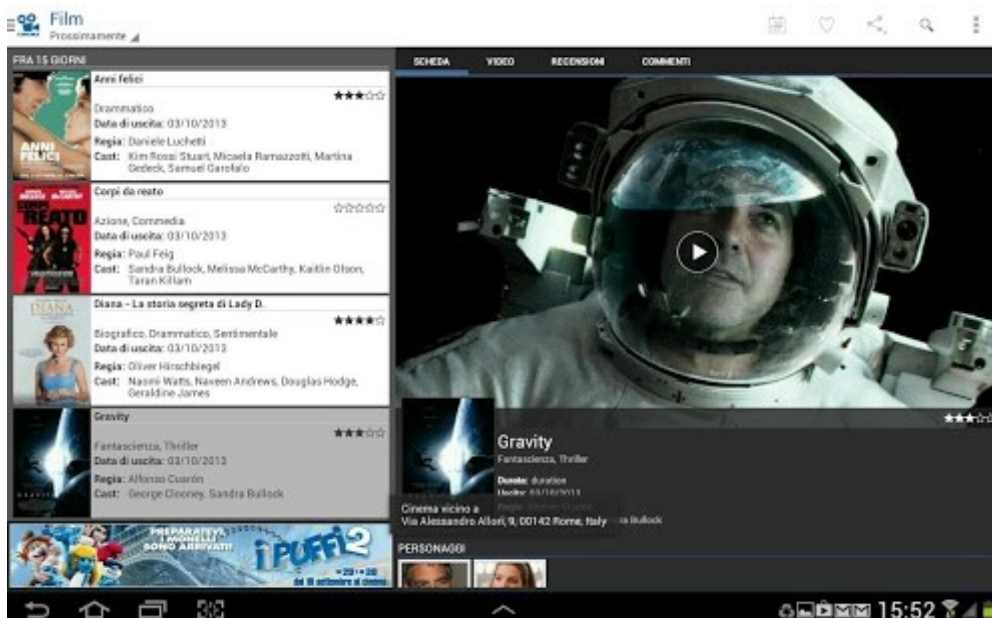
Film
Prossimamente

FRA 15 GIORNI

Anni felici
Drammatico
Data di uscita: 03/10/2013
Regia: Daniele Luchetti
Cast: Kim Rossi Stuart, Micaela Ramazzotti, Martina Gedeck, Samuel Garofalo

Corpi da reato
Azione, Commedia
Data di uscita: 03/10/2013
Regia: Paul Feig
Cast: Sandra Bullock, Melissa McCarthy, Kaitlin Olson, Taran Killam

Diana - La storia segreta di Lady D.
Biografico, Drammatico, Sentimentale
Data di uscita: 03/10/2013
Regia: Oliver Hirschbiegel
Cast: Naomi Watts, Naveen Andrews, Douglas Hodge, Geraldine James

Gravity
Fantascienza, Thriller
Data di uscita: 03/10/2013
Regia: Alfonso Cuarón
Cast: George Clooney, Sandra Bullock

PREPARATEVI, I MONELLI SONO ARRIVATI! I PUFFI 2

SCHEDA VIDEO RECENSIONI COMMENTI

Gravity
Fantascienza, Thriller
Durata: duration
Uscita: 03/10/2013
Cinema vicino a
Via Alessandro Allori, 9, 00142 Rome, Italy
ra Bullock

PERSONAGGI

15:52